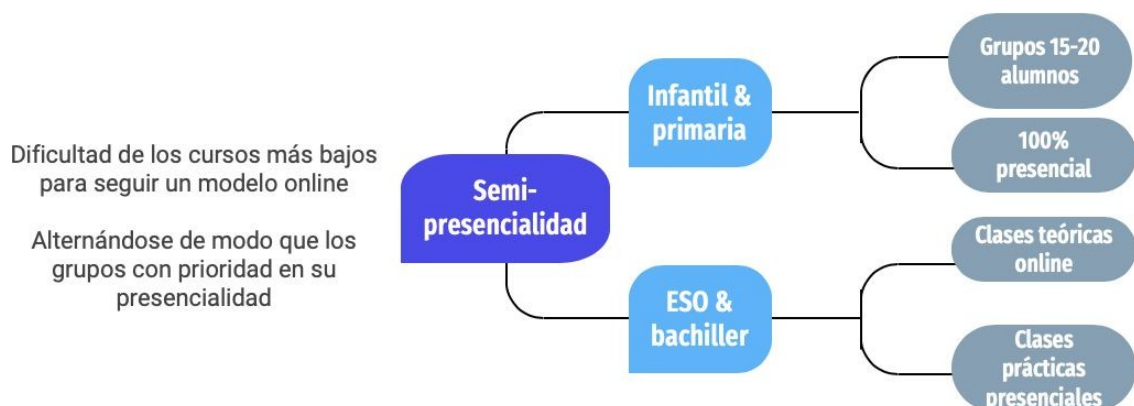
Dificultad de los cursos más bajos para seguir un modelo online

Alternándose de modo que los grupos con prioridad en su presencialidad

Semi-presencialidad

Infantil & primaria

Grupos 15-20 alumnos

100% presencial

ESO & bachiller

Clases teóricas online

Clases prácticas presenciales